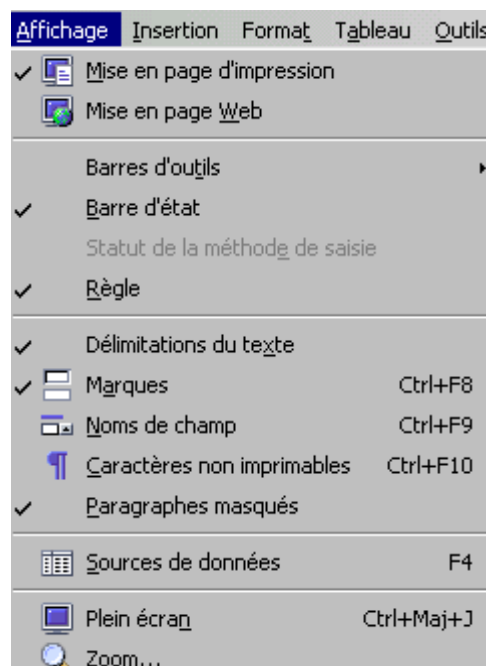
Affichage Insertion Format Tableau Outils

Mise en page d'impression
Mise en page Web

Barres d'outils
Barre d'état
Statut de la méthode de saisie
Règle

Délimitations du texte
Marques Ctrl+F8
Noms de champ Ctrl+F9
Caractères non imprimables Ctrl+F10
Paragraphes masqués

Sources de données F4

Plein écran Ctrl+Maj+J
Zoom...